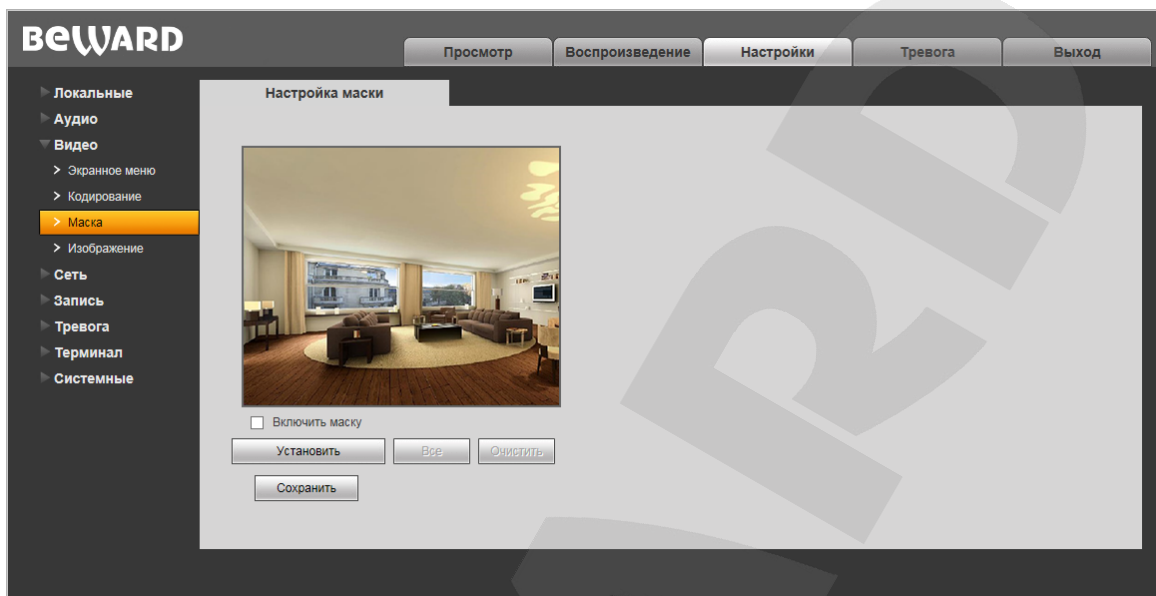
BEWARD

Просмотр
Воспроизведение
Настройки
Тревога
Выход

Локальные
Аудио
Видео
> Экранное меню
> Кодирование
> Маска
> Изображение
Сеть
Запись
Тревога
Терминал
Системные

Настройка маски

Включить маску

Установить
Все
Очистить

Сохранить